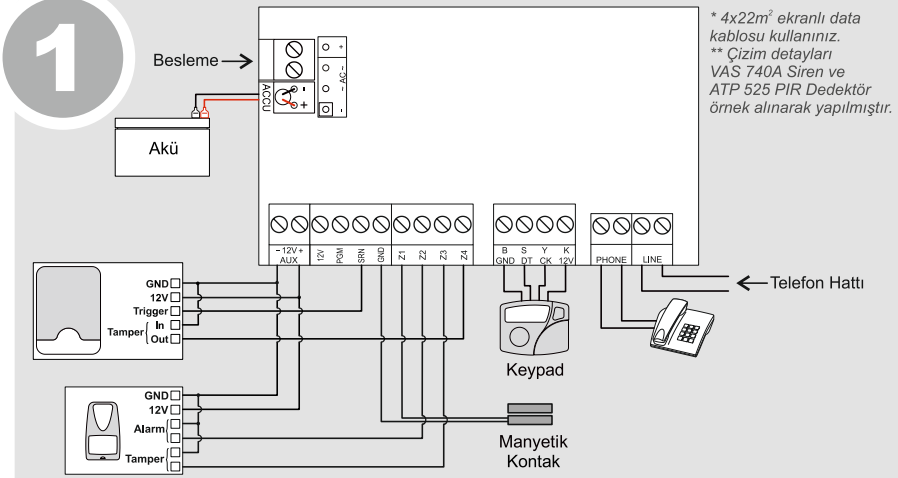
1

* 4x22m$^2$ ekranlı data kablosu kullanınız.
** Çizim detayları VAS 740A Siren ve ATP 525 PIR Dedektör örnek alınarak yapılmıştır.

Besleme

+
AC
-
ACCU
-
+

Akü

- 12V +
AUX
12V
PGM
SRN
GND
Z1
Z2
Z3
Z4

B S Y K
GND DT CK 12V

PHONE
LINE

Telefon Hattı

GND
12V
Trigger
Tamper In
Out

Keypad

GND
12V
Alarm
Tamper

Manyetik
Kontak